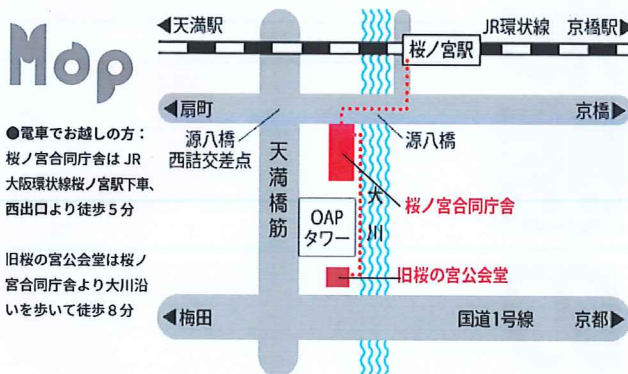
Map

●電車でお越しの方：桜ノ宮合同庁舎はJR大阪環状線桜ノ宮駅下車、西出口より徒歩５分

旧桜の宮公会堂は桜ノ宮合同庁舎より大川沿いを歩いて徒歩８分

◀天満駅

JR環状線　京橋駅▶

桜ノ宮駅

◀扇町

京橋▶

源八橋西詰交差点

天満橋筋

源八橋

大川

OAPタワー

桜ノ宮合同庁舎

旧桜の宮公会堂

◀梅田

国道1号線

京都▶